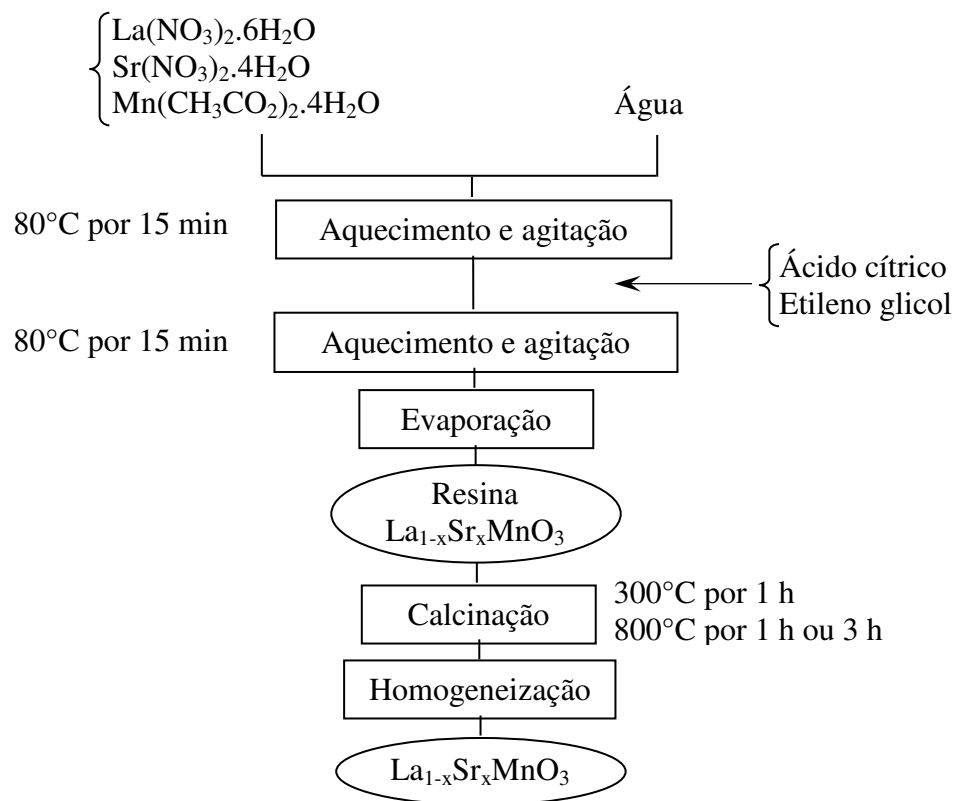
$La(NO_3)_2.6H_2O$
$Sr(NO_3)_2.4H_2O$
$Mn(CH_3CO_2)_2.4H_2O$

Água

80°C por 15 min

Aquecimento e agitação

Ácido cítrico
Etileno glicol

80°C por 15 min

Aquecimento e agitação

Evaporação

Resina
$La_{1-x}Sr_xMnO_3$

Calcinação

300°C por 1 h
800°C por 1 h ou 3 h

Homogeneização

$La_{1-x}Sr_xMnO_3$